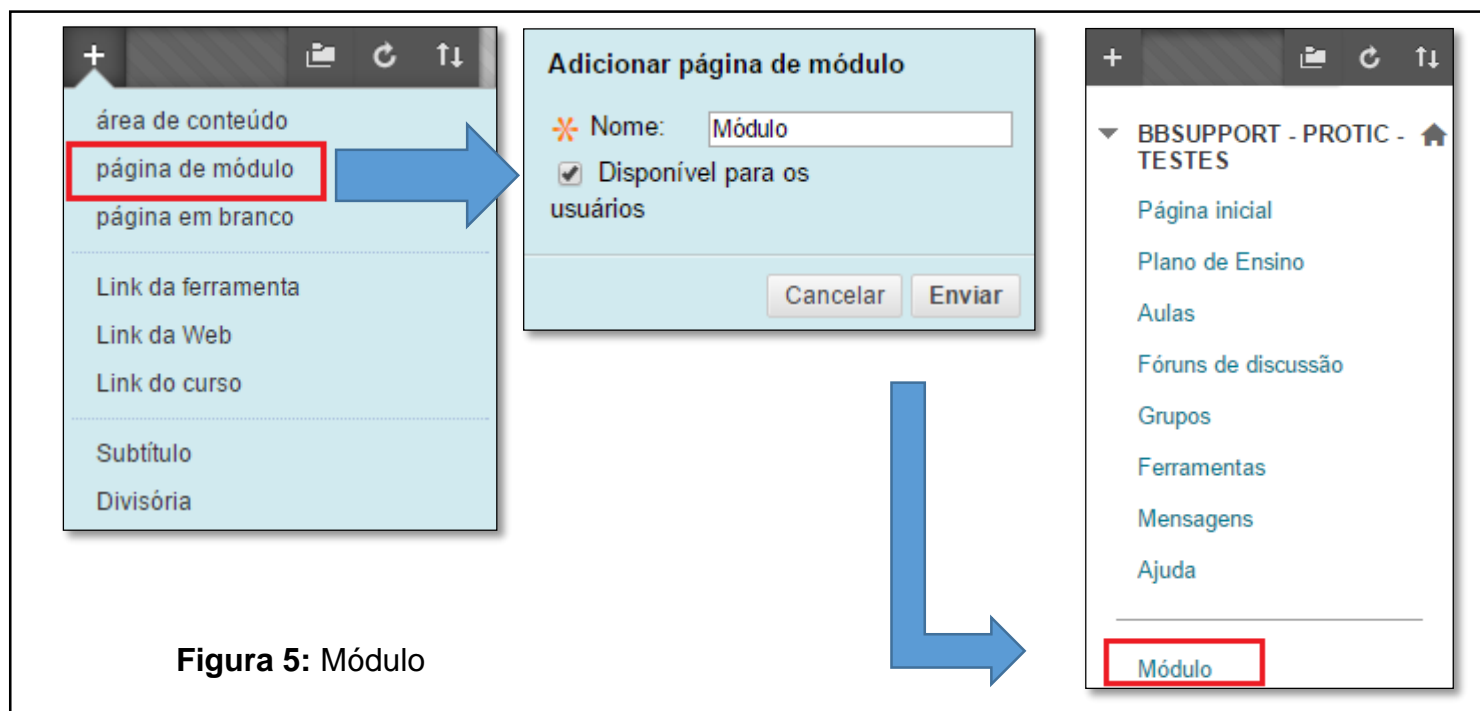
+

área de conteúdo
página de módulo
página em branco

Link da ferramenta
Link da Web
Link do curso

Subtítulo
Divisória

Adicionar página de módulo

Nome: Módulo

Disponível para os usuários

Cancelar Enviar

+

BBSUPPORT - PROTIC - TESTES

Página inicial
Plano de Ensino
Aulas
Fóruns de discussão
Grupos
Ferramentas
Mensagens
Ajuda

Módulo

**Figura 5:** Módulo